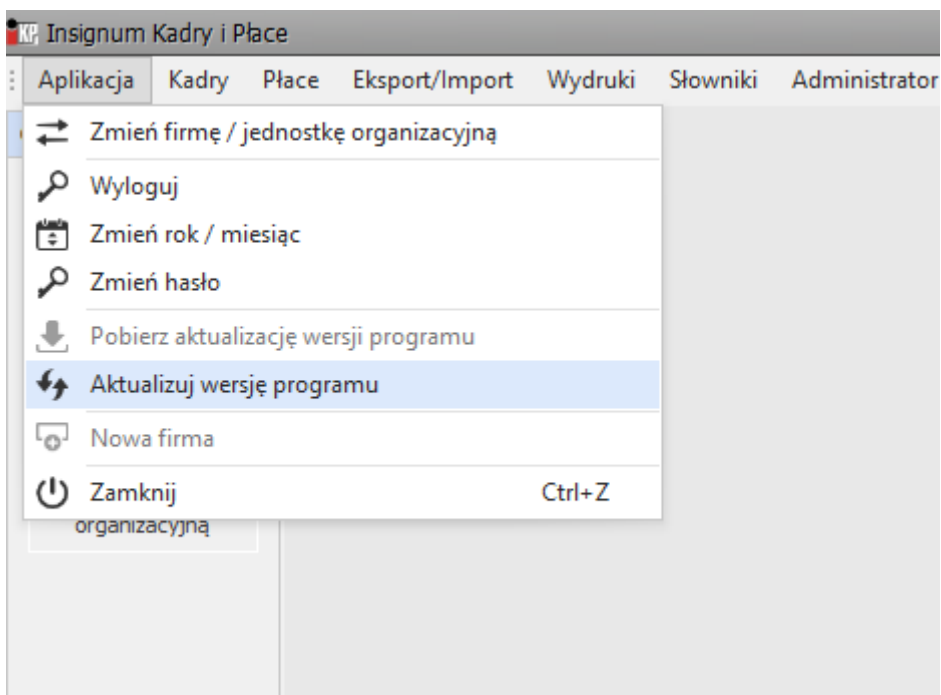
KP Insignum Kadry i Płace

Aplikacja Kadry Płace Eksport/Import Wydruki Słowniki Administrator

Zmień firmę / jednostkę organizacyjną
Wyloguj
Zmień rok / miesiąc
Zmień hasło
Pobierz aktualizację wersji programu
Aktualizuj wersję programu
Nowa firma
Zamknij Ctrl+Z

organizacyjną